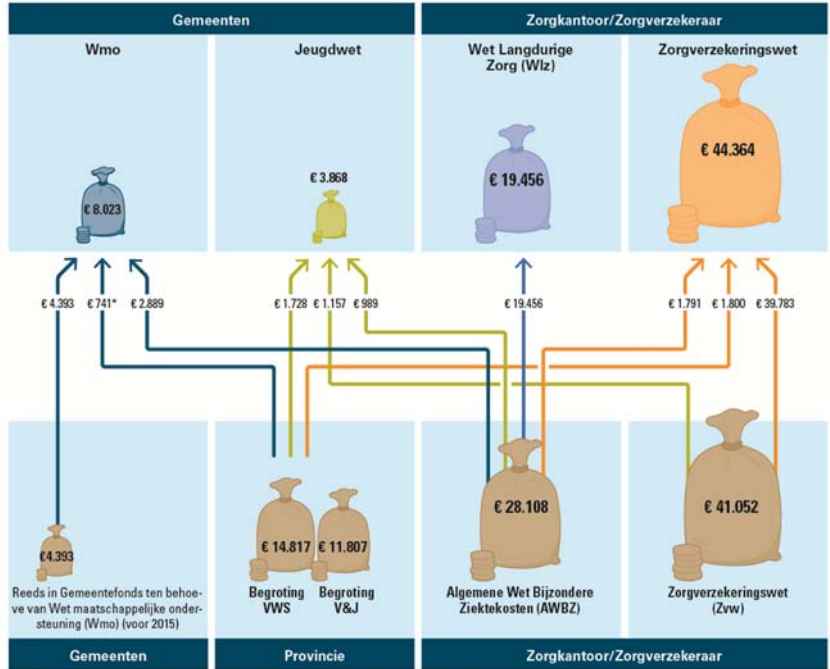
Gemeenten

Zorgkantoor/Zorgverzekeraar

Wmo

Jeugdwet

Wet Langdurige Zorg (Wlz)

Zorgverzekeringswet

€ 8.023

€ 3.868

€ 19.456

€ 44.364

€ 4.393

€ 741*

€ 2.889

€ 1.728

€ 1.157

€ 989

€ 19.456

€ 1.791

€ 1.800

€ 39.783

€4.393

Reeds in Gemeentefonds ten behoeve van Wet maatschappelijke ondersteuning (Wmo) (voor 2015)

€ 14.817

€ 11.807

Begroting VWS

Begroting V&J

€ 28.108

Algemene Wet Bijzondere Ziektekosten (AWBZ)

€ 41.052

Zorgverzekeringswet (Zvw)

Gemeenten

Provincie

Zorgkantoor/Zorgverzekeraar